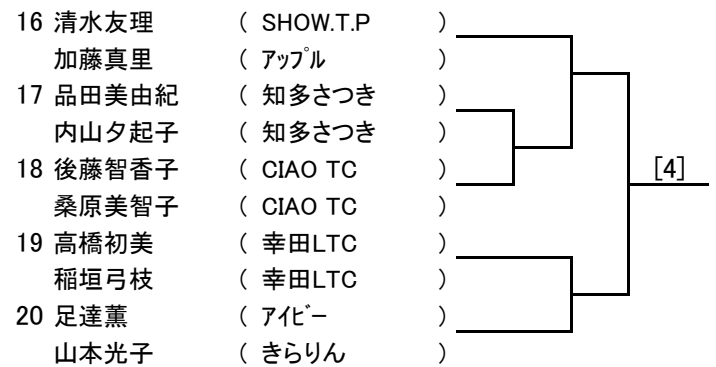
| | | |
|---|---|---|
| 16 | 清水友理 | ( SHOW.T.P ) |
| | 加藤真里 | ( ｱｯﾌﾟﾙ ) |
| 17 | 品田美由紀 | ( 知多さつき ) |
| | 内山夕起子 | ( 知多さつき ) |
| 18 | 後藤智香子 | ( CIAO TC ) |
| | 桑原美智子 | ( CIAO TC ) |
| 19 | 高橋初美 | ( 幸田LTC ) |
| | 稲垣弓枝 | ( 幸田LTC ) |
| 20 | 足達薫 | ( ｱｲﾋﾞｰ ) |
| | 山本光子 | ( きらりん ) |

[4]